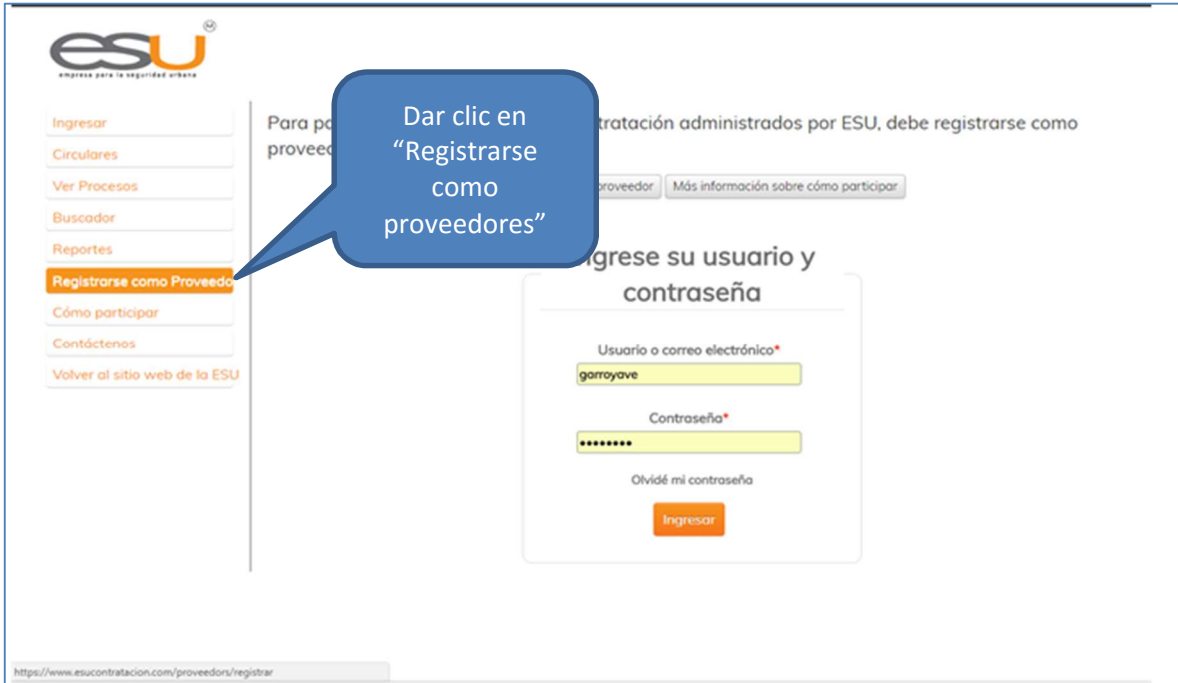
esu
empresa para la seguridad urbana

Ingresar
Circulares
Ver Procesos
Buscador
Reportes
Registrarse como Proveedo
Cómo participar
Contáctenos
Volver al sitio web de la ESU

Para pa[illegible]tratación administrados por ESU, debe registrarse como provee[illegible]

Dar clic en “Registrarse como proveedores”

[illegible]roveedor | Más información sobre cómo participar

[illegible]ngrese su usuario y contraseña

Usuario o correo electrónico*
garroyave

Contraseña*
••••••••

Olvidé mi contraseña

Ingresar

https://www.esucontratacion.com/proveedors/registrar